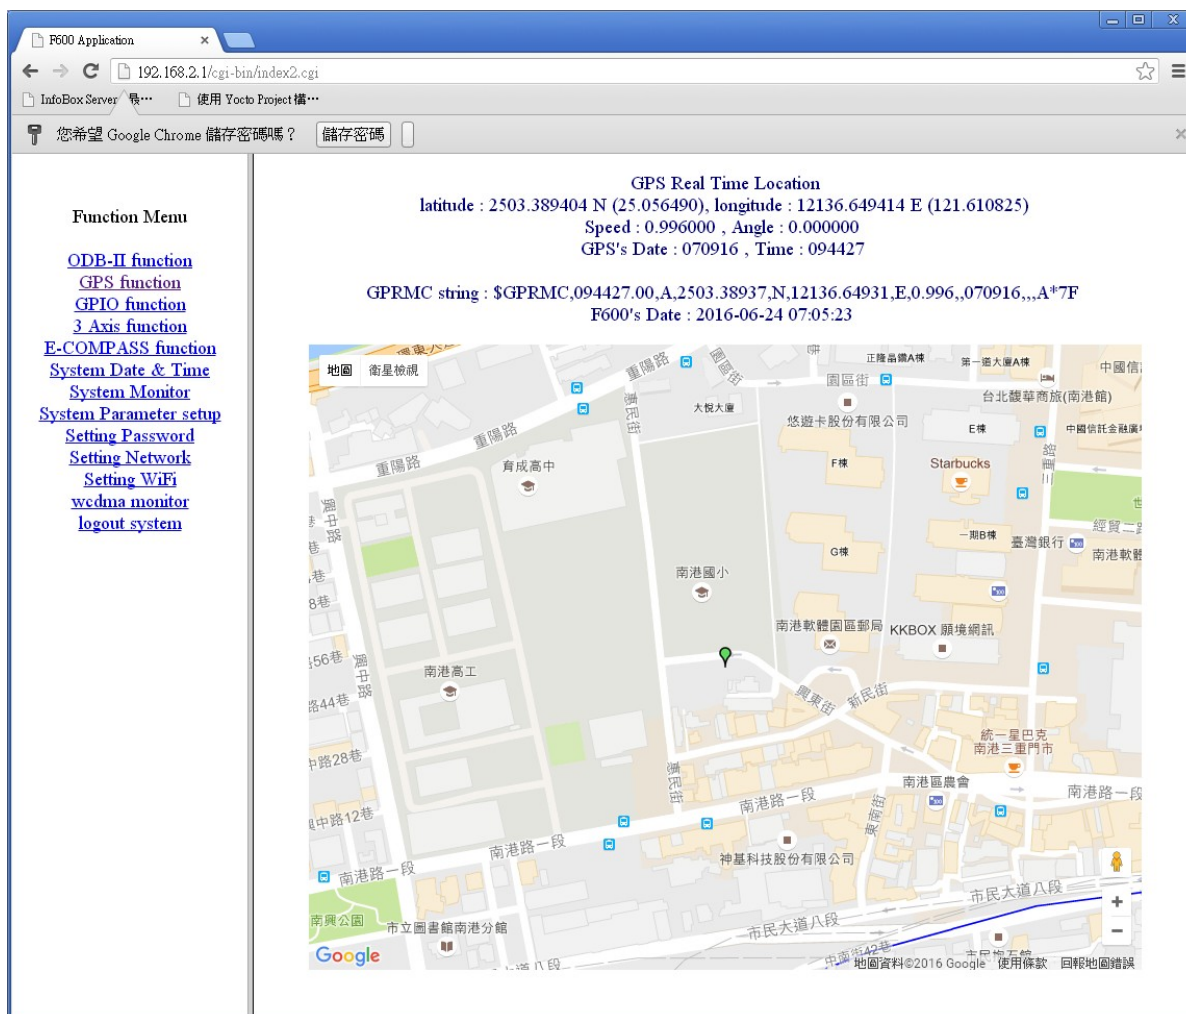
F600 Application ×

192.168.2.1/cgi-bin/index2.cgi

InfoBox Server 	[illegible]… 使用 Yocto Project 構…

您希望 Google Chrome 儲存密碼嗎？ 儲存密碼

Function Menu

ODB-II function
GPS function
GPIO function
3 Axis function
E-COMPASS function
System Date & Time
System Monitor
System Parameter setup
Setting Password
Setting Network
Setting WiFi
wcdma monitor
logout system

GPS Real Time Location
latitude : 2503.389404 N (25.056490), longitude : 12136.649414 E (121.610825)
Speed : 0.996000 , Angle : 0.000000
GPS's Date : 070916 , Time : 094427

GPRMC string : $GPRMC,094427.00,A,2503.38937,N,12136.64931,E,0.996,,070916,,,A*7F
F600's Date : 2016-06-24 07:05:23

地圖 衛星檢視

重陽路 園區街 正隆晶鑽A棟 第一道大廈A棟 中國信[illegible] 台北馥華商旅(南港館) 大悅大廈 悠遊卡股份有限公司 E棟 中國信託金融園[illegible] 重陽路 育成高中 F棟 Starbucks 重陽路 忠孝 一期B棟 臺灣銀行 G棟 經貿二路 南港軟體 南港國小 南港軟體園區郵局 KKBOX 願境網訊 南港高工 興東街 新民街 統一星巴克 南港三重門市 南港區農會 南港路一段 南港路一段 東新街 神基科技股份有限公司 南港路一段 南港路一段 市民大道八段 市民大道八段 南興公園 市立圖書館南港分館 Google 地圖資料©2016 Google 使用條款 回報地圖錯誤